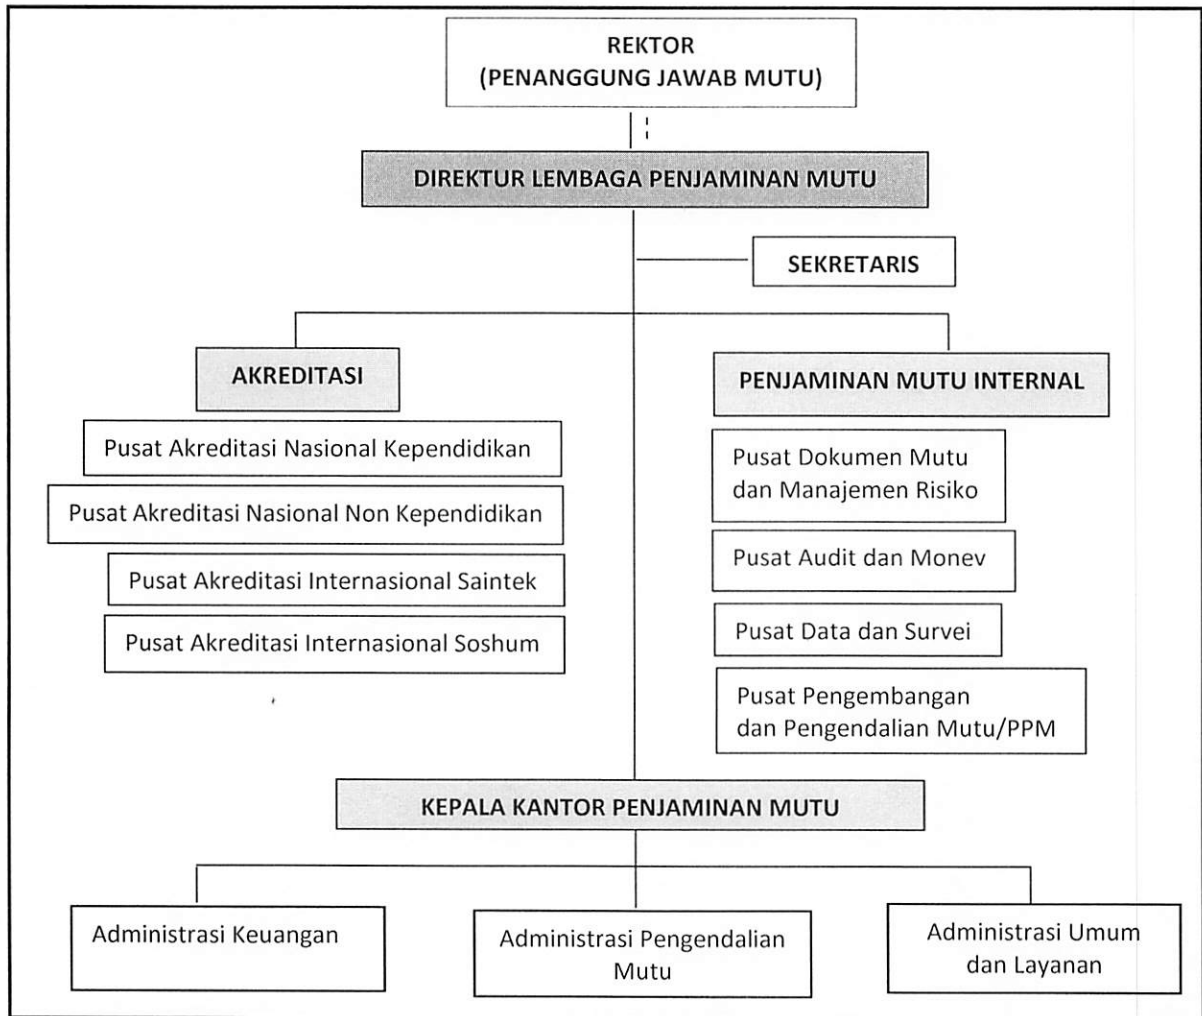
REKTOR
(PENANGGUNG JAWAB MUTU)

DIREKTUR LEMBAGA PENJAMINAN MUTU

SEKRETARIS

AKREDITASI

Pusat Akreditasi Nasional Kependidikan

Pusat Akreditasi Nasional Non Kependidikan

Pusat Akreditasi Internasional Saintek

Pusat Akreditasi Internasional Soshum

PENJAMINAN MUTU INTERNAL

Pusat Dokumen Mutu dan Manajemen Risiko

Pusat Audit dan Monev

Pusat Data dan Survei

Pusat Pengembangan dan Pengendalian Mutu/PPM

KEPALA KANTOR PENJAMINAN MUTU

Administrasi Keuangan

Administrasi Pengendalian Mutu

Administrasi Umum dan Layanan